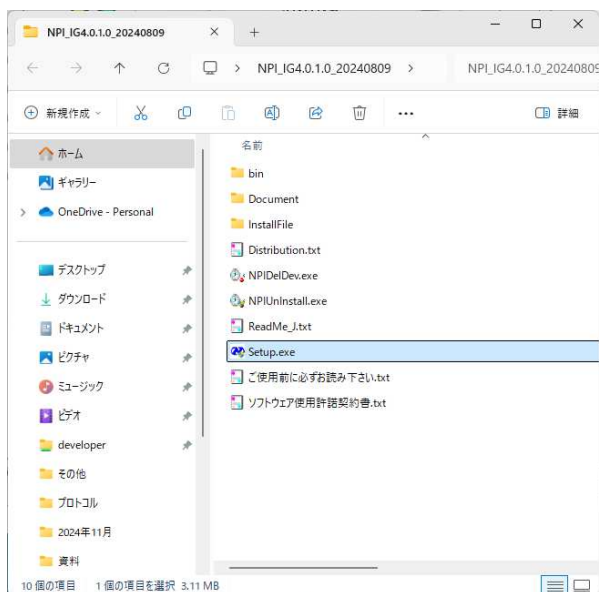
NPI_IG4.0.1.0_20240809

NPI_IG4.0.1.0_20240809 >

NPI_IG4.0.1.0_2024080

新規作成

詳細

ホーム
ギャラリー
OneDrive - Personal

デスクトップ
ダウンロード
ドキュメント
ピクチャ
ミュージック
ビデオ
developer
その他
プロトコル
2024年11月
資料

名前

bin
Document
InstallFile
Distribution.txt
NPIDelDev.exe
NPIUnInstall.exe
ReadMe_J.txt
Setup.exe
ご使用前に必ずお読み下さい.txt
ソフトウェア使用許諾契約書.txt

10 個の項目　1 個の項目を選択 3.11 MB